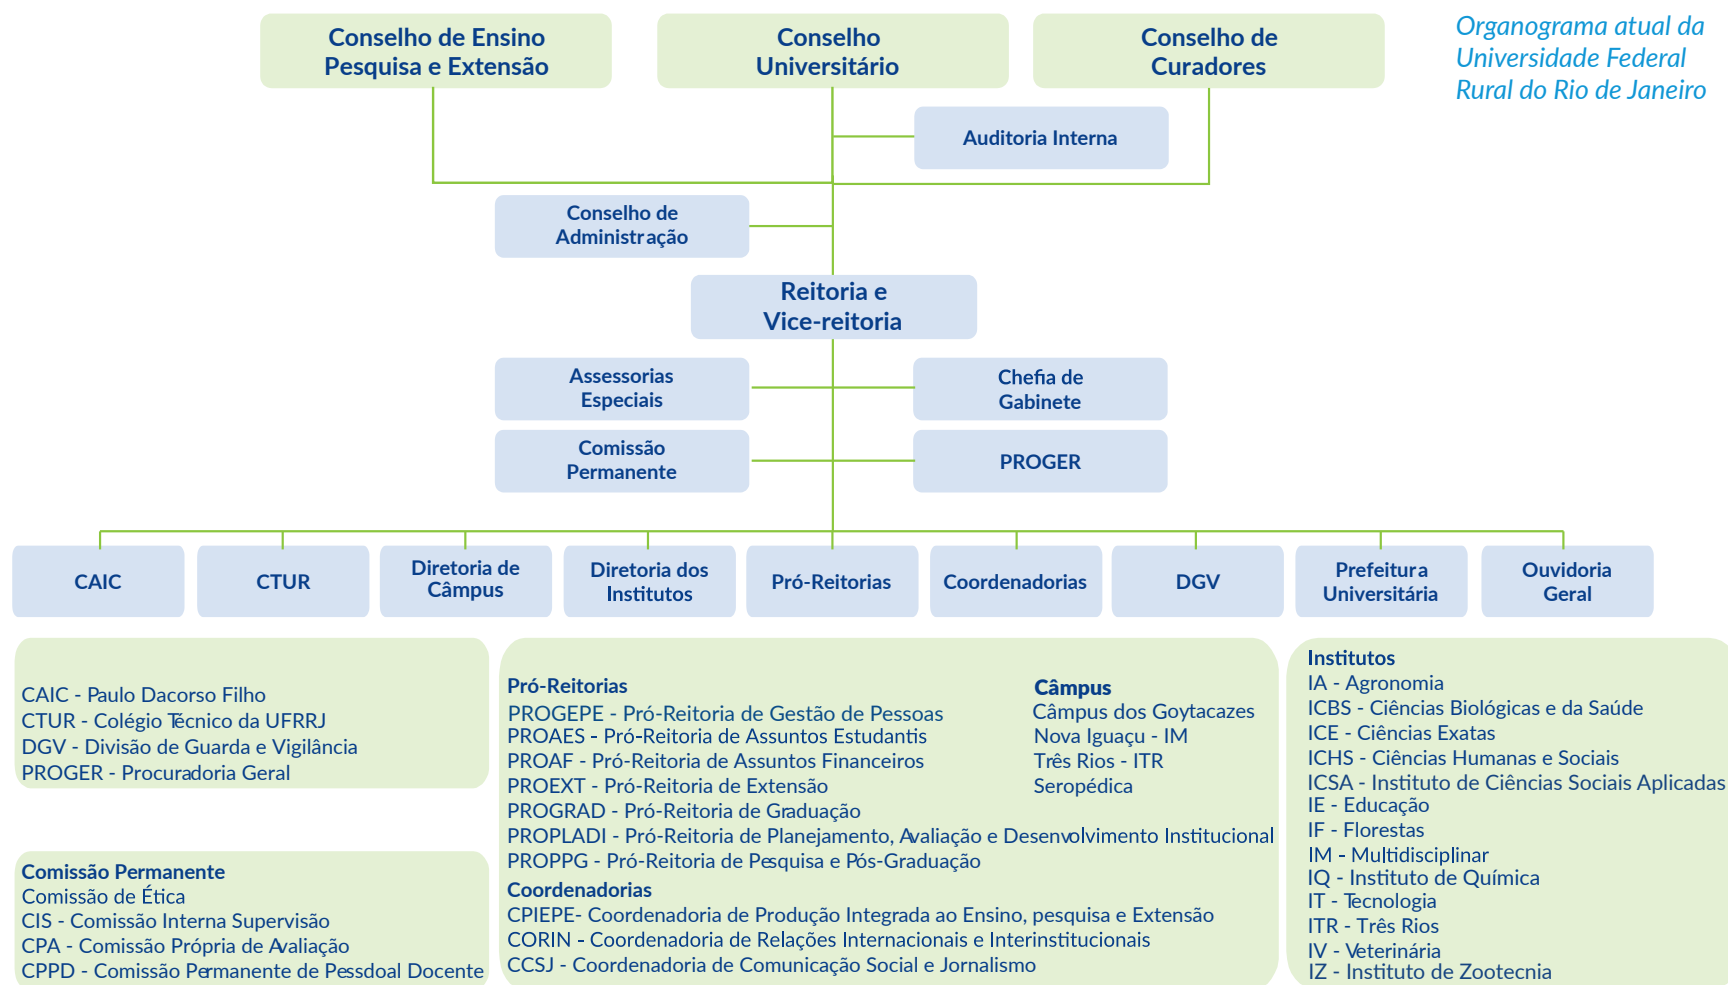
Organograma atual da Universidade Federal Rural do Rio de Janeiro

Conselho de Ensino Pesquisa e Extensão

Conselho Universitário

Conselho de Curadores

Auditoria Interna

Conselho de Administração

Reitoria e Vice-reitoria

Assessorias Especiais

Chefia de Gabinete

Comissão Permanente

PROGER

CAIC

CTUR

Diretoria de Câmpus

Diretoria dos Institutos

Pró-Reitorias

Coordenadorias

DGV

Prefeitura Universitária

Ouvidoria Geral

CAIC - Paulo Dacorso Filho
CTUR - Colégio Técnico da UFRRJ
DGV - Divisão de Guarda e Vigilância
PROGER - Procuradoria Geral

Comissão Permanente
Comissão de Ética
CIS - Comissão Interna Supervisão
CPA - Comissão Própria de Avaliação
CPPD - Comissão Permanente de Pessdoal Docente

Pró-Reitorias
PROGEPE - Pró-Reitoria de Gestão de Pessoas
PROAES - Pró-Reitoria de Assuntos Estudantis
PROAF - Pró-Reitoria de Assuntos Financeiros
PROEXT - Pró-Reitoria de Extensão
PROGRAD - Pró-Reitoria de Graduação
PROPLADI - Pró-Reitoria de Planejamento, Avaliação e Desenvolvimento Institucional
PROPPG - Pró-Reitoria de Pesquisa e Pós-Graduação

Câmpus
Câmpus dos Goytacazes
Nova Iguaçu - IM
Três Rios - ITR
Seropédica

Coordenadorias
CPIEPE- Coordenadoria de Produção Integrada ao Ensino, pesquisa e Extensão
CORIN - Coordenadoria de Relações Internacionais e Interinstitucionais
CCSJ - Coordenadoria de Comunicação Social e Jornalismo

Institutos
IA - Agronomia
ICBS - Ciências Biológicas e da Saúde
ICE - Ciências Exatas
ICHS - Ciências Humanas e Sociais
ICSA - Instituto de Ciências Sociais Aplicadas
IE - Educação
IF - Florestas
IM - Multidisciplinar
IQ - Instituto de Química
IT - Tecnologia
ITR - Três Rios
IV - Veterinária
IZ - Instituto de Zootecnia